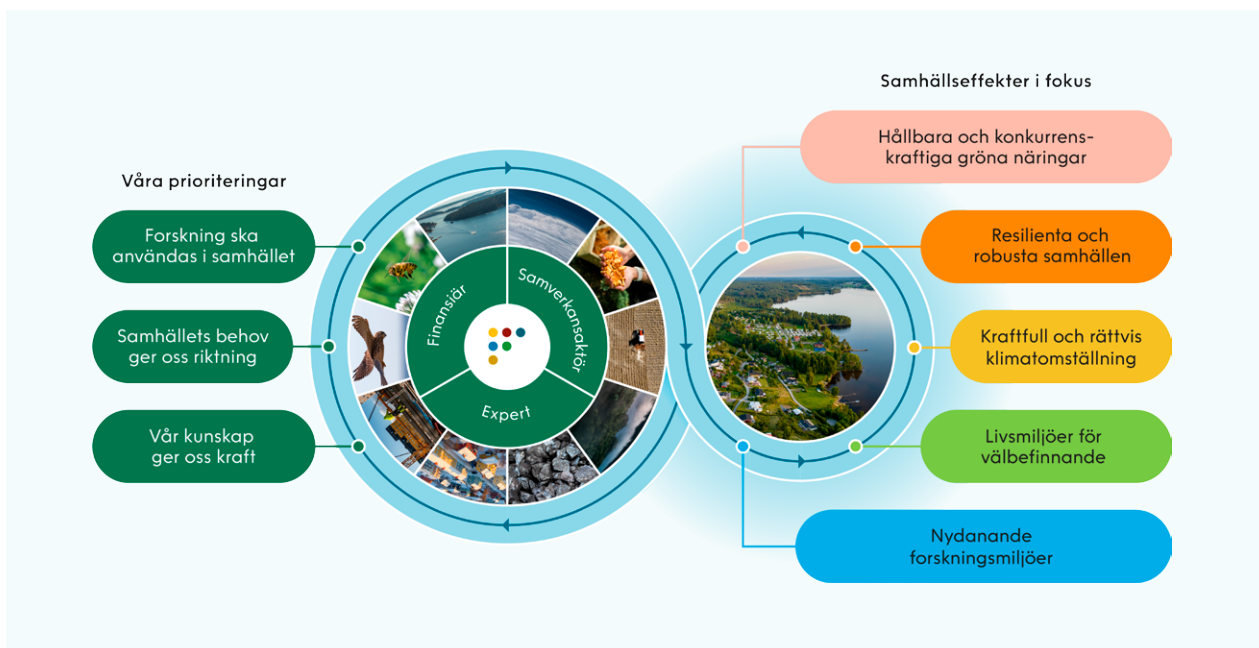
Våra prioriteringar

Forskning ska användas i samhället

Samhällets behov ger oss riktning

Vår kunskap ger oss kraft

Finansiär

Samverkansaktör

Expert

Samhällseffekter i fokus

Hållbara och konkurrenskraftiga gröna näringar

Resilienta och robusta samhällen

Kraftfull och rättvis klimatomställning

Livsmiljöer för välbefinnande

Nydanande forskningsmiljöer